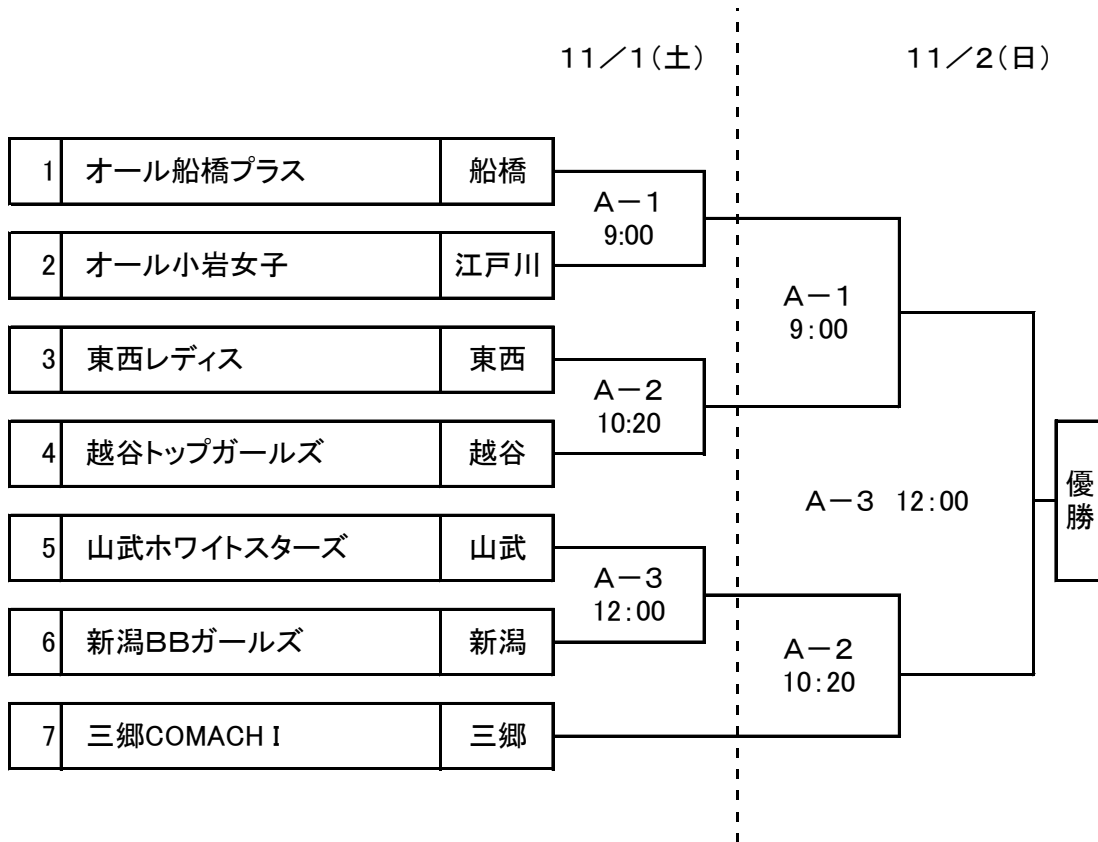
11／1(土)

11／2(日)

1 オール船橋プラス 船橋
2 オール小岩女子 江戸川
3 東西レディス 東西
4 越谷トップガールズ 越谷
5 山武ホワイトスターズ 山武
6 新潟BBガールズ 新潟
7 三郷COMACH I 三郷

A－1
9:00

A－2
10:20

A－3
12:00

A－1
9:00

A－2
10:20

A－3 12:00

優勝